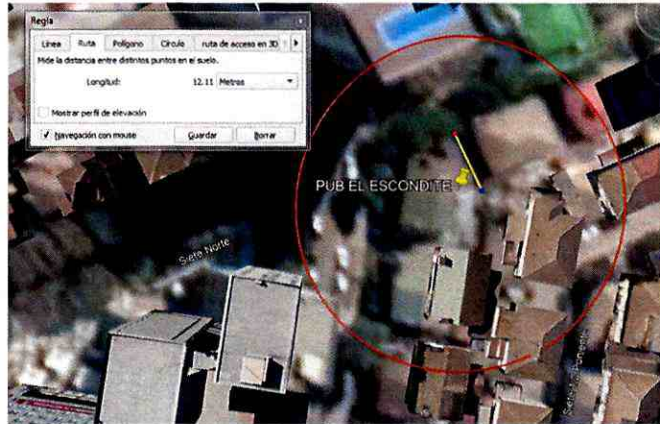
Regla

Línea | Ruta | Polígono | Círculo | ruta de acceso en 3D

Mide la distancia entre distintos puntos en el suelo.

Longitud: 12.11 Metros

Mostrar perfil de elevación

✓ Navegación con mouse | Guardar | Borrar

PUB EL ESCONDITE

Siete Norte